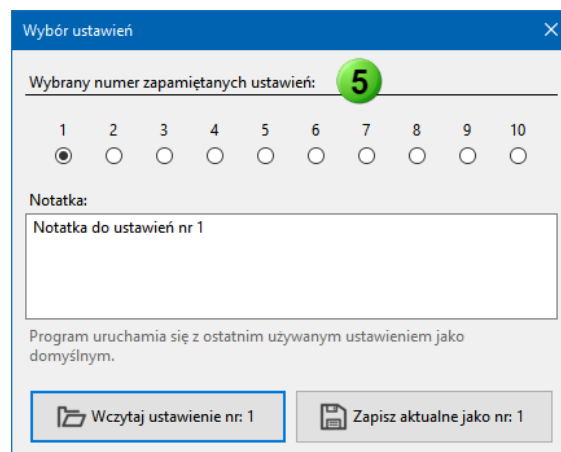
Wybór ustawień

Wybrany numer zapamiętanych ustawień: 5

1 2 3 4 5 6 7 8 9 10

Notatka:

Notatka do ustawień nr 1

Program uruchamia się z ostatnim używanym ustawieniem jako domyślnym.

Wczytaj ustawienie nr: 1

Zapisz aktualne jako nr: 1